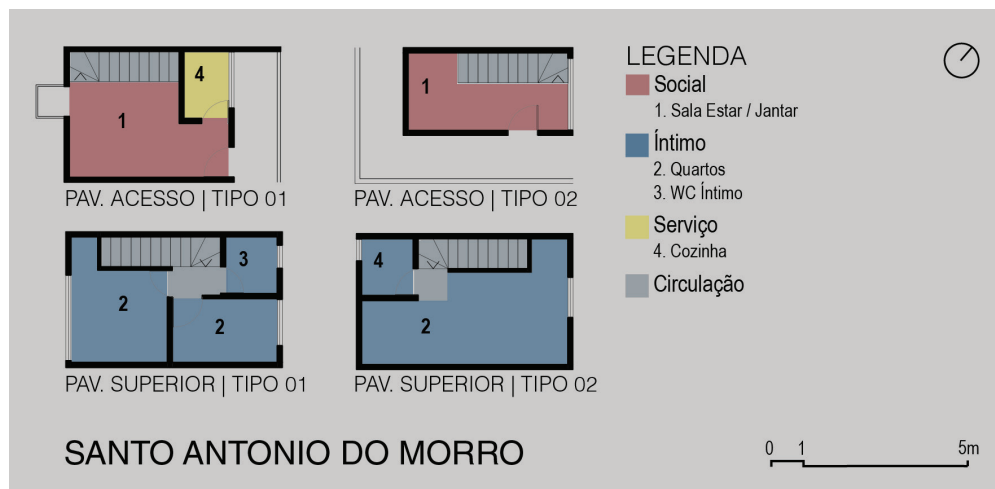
1

4

PAV. ACESSO | TIPO 01

1

PAV. ACESSO | TIPO 02

LEGENDA

Social
1. Sala Estar / Jantar

Íntimo
2. Quartos
3. WC Íntimo

Serviço
4. Cozinha

Circulação

3

2

2

PAV. SUPERIOR | TIPO 01

4

2

PAV. SUPERIOR | TIPO 02

SANTO ANTONIO DO MORRO

0 1 5m